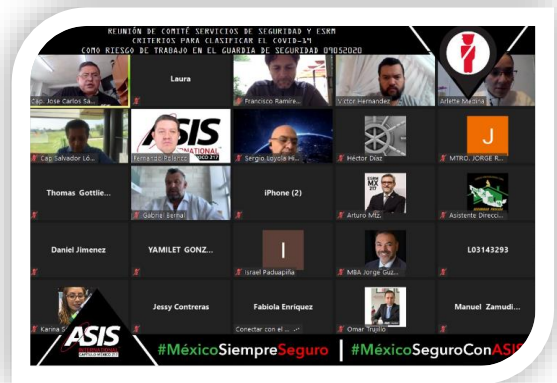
REUNIÓN DE COMITÉ SERVICIOS DE SEGURIDAD Y ESRM
CRITERIOS PARA CLASIFICAR EL COVID-19
COMO RIESGO DE TRABAJO EN EL GUARDIA DE SEGURIDAD 09052020

Cap. José Carlos Sa...
Laura
Francisco Ramíre...
Víctor Hernandez
Arlette Medina
Cap. Salvador Ló...
ASIS INTERNATIONAL CAPÍTULO MÉXICO 217
Fernando Polanco
Sergio Loyola Hi...
Héctor Díaz
J
MTRO. JORGE R...
Thomas Gottlie...
Gabriel Bernal
iPhone (2)
Arturo MZL
Asistente Direcci...
Daniel Jimenez
YAMILET GONZ...
I
Israel Paduapiña
MBA Jorge Guz...
L03143293
Karina S
Jessy Contreras
Fabiola Enríquez
Conectar con el ...
Omar Trujillo
Manuel Zamudi...
ASIS CAPÍTULO MÉXICO 217
#MéxicoSiempreSeguro | #MéxicoSeguroConASIS